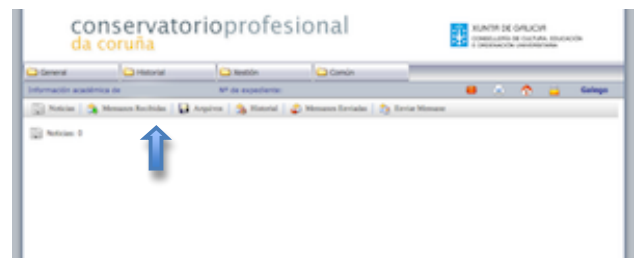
conservatorioprofesional
da coruña

XUNTA DE GALICIA
CONSELLERÍA DE CULTURA, EDUCACIÓN E ORDENACIÓN UNIVERSITARIA

General | Historial | Xestión | Común

Información académica de: | Nº de expediente: | Galego

Noticias | Mensaxes Recibidas | Arquivos | Historial | Mensaxes Enviadas | Enviar Mensaxe

Noticias: 0